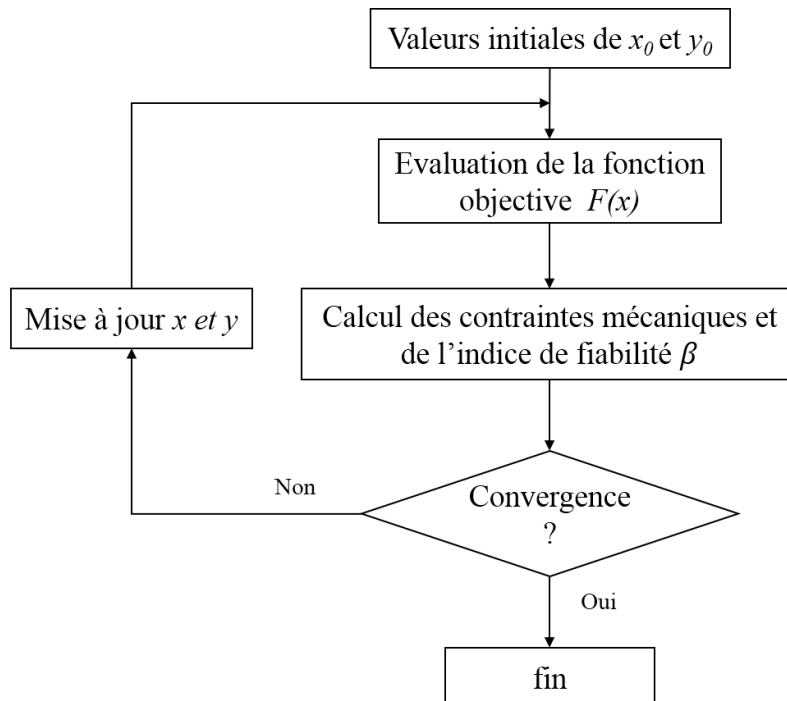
Valeurs initiales de $x_0$ et $y_0$

Evaluation de la fonction objective $F(x)$

Mise à jour $x$ $et$ $y$

Calcul des contraintes mécaniques et de l'indice de fiabilité $\beta$

Non

Convergence ?

Oui

fin